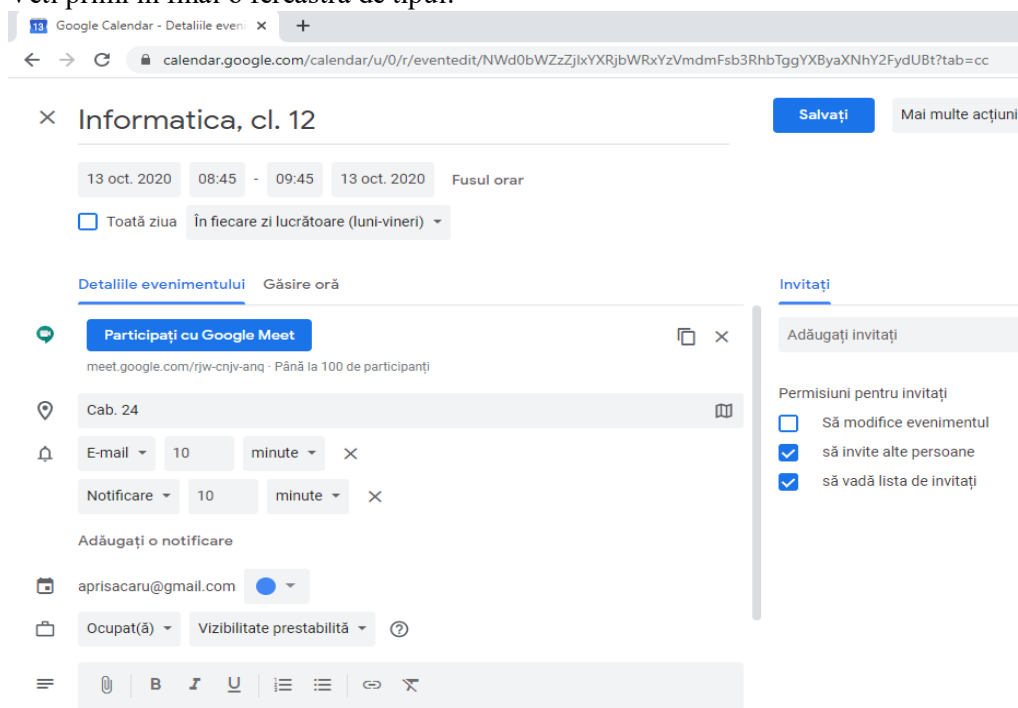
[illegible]

13 Google Calendar - Detaliile even ×

calendar.google.com/calendar/u/0/r/eventedit/NWd0bWZzZjlxYXRjbWRxYzVmdmFsb3RhbTggYXByaXNhY2FydUBt?tab=cc

× Informatica, cl. 12

Salvați

Mai multe acțiuni

13 oct. 2020 08:45 - 09:45 13 oct. 2020 Fusul orar

Toată ziua În fiecare zi lucrătoare (luni-vineri)

Detaliile evenimentului Găsire oră

Participați cu Google Meet

meet.google.com/rjw-cnjv-anq · Până la 100 de participanți

Cab. 24

E-mail 10 minute ×

Notificare 10 minute ×

Adăugați o notificare

aprisacaru@gmail.com

Ocupat(ă) Vizibilitate prestabilită

B I U

Invitați

Adăugați invitați

Permisiuni pentru invitați

Să modifice evenimentul

să invite alte persoane

să vadă lista de invitați